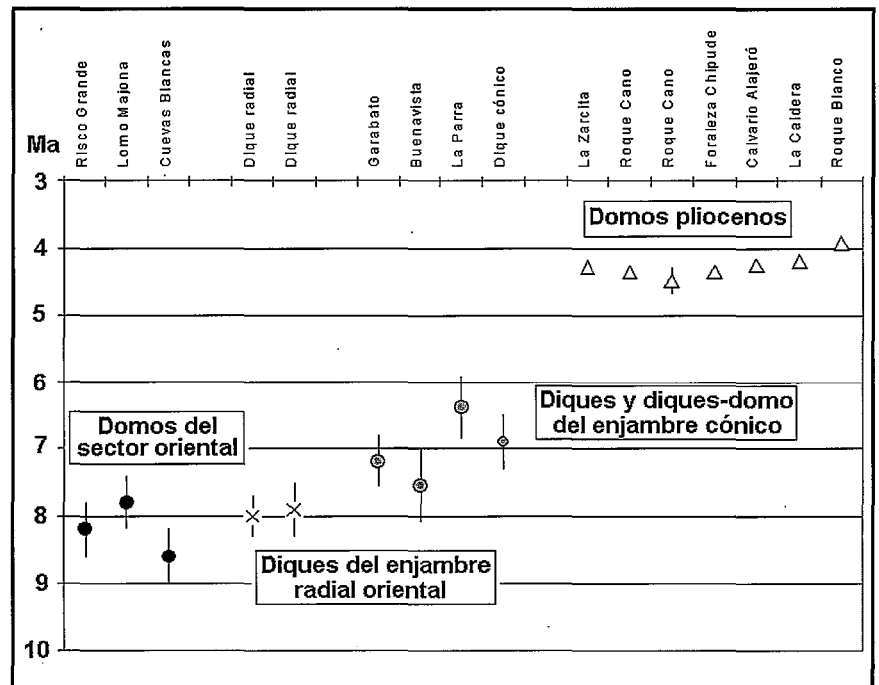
Ma

Risco Grande
Lomo Majona
Cuevas Blancas
Dique radial
Dique radial
Garabato
Buenavista
La Parra
Dique cónico
La Zarcita
Roque Cano
Roque Cano
Foraleza Chipude
Calvario Alajeró
La Caldera
Roque Blanco

3
4
5
6
7
8
9
10

Domos pliocenos

Diques y diques-domo del enjambre cónico

Domos del sector oriental

Diques del enjambre radial oriental